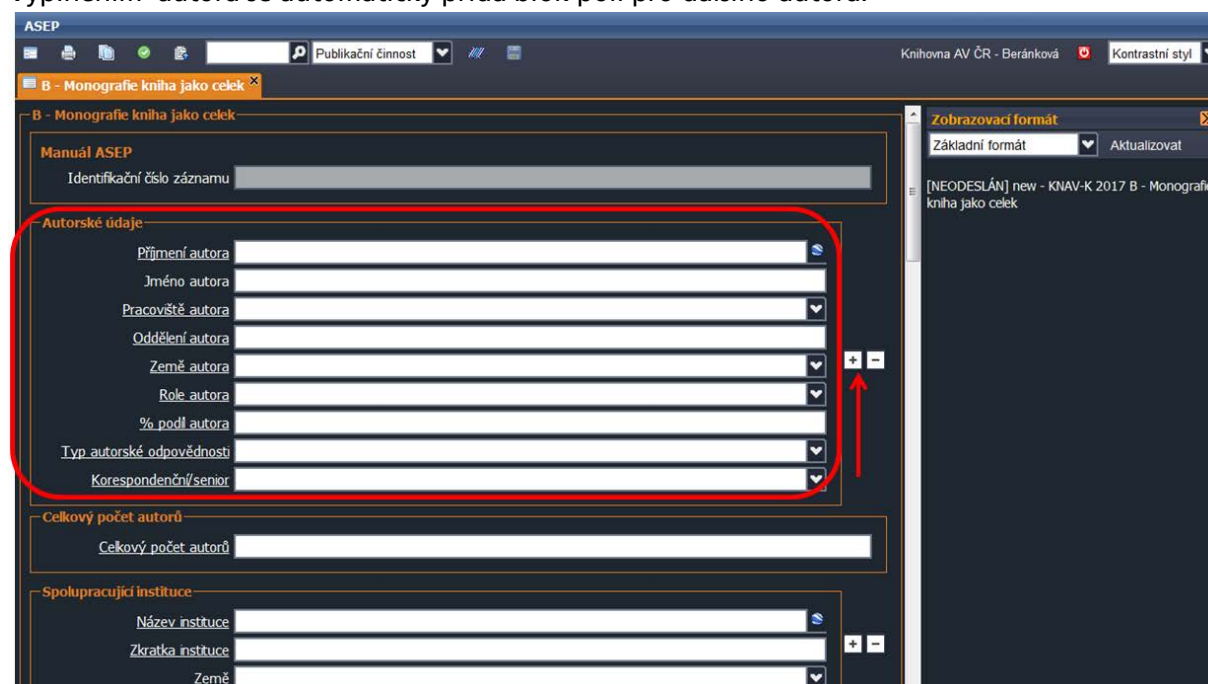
ASEP

Publikační činnost

Knihovna AV ČR - Beránková

Kontrastní styl

B - Monografie kniha jako celek

B - Monografie kniha jako celek

Manuál ASEP

Identifikační číslo záznamu

Autorské údaje

Příjmení autora

Jméno autora

Pracoviště autora

Oddělení autora

Země autora

Role autora

% podíl autora

Typ autorské odpovědnosti

Korespondenční/senior

Celkový počet autorů

Celkový počet autorů

Spolupracující instituce

Název instituce

Zkratka instituce

Země

Zobrazovací formát

Základní formát

Aktualizovat

[NEODESLÁN] new - KNAV-K 2017 B - Monografie kniha jako celek